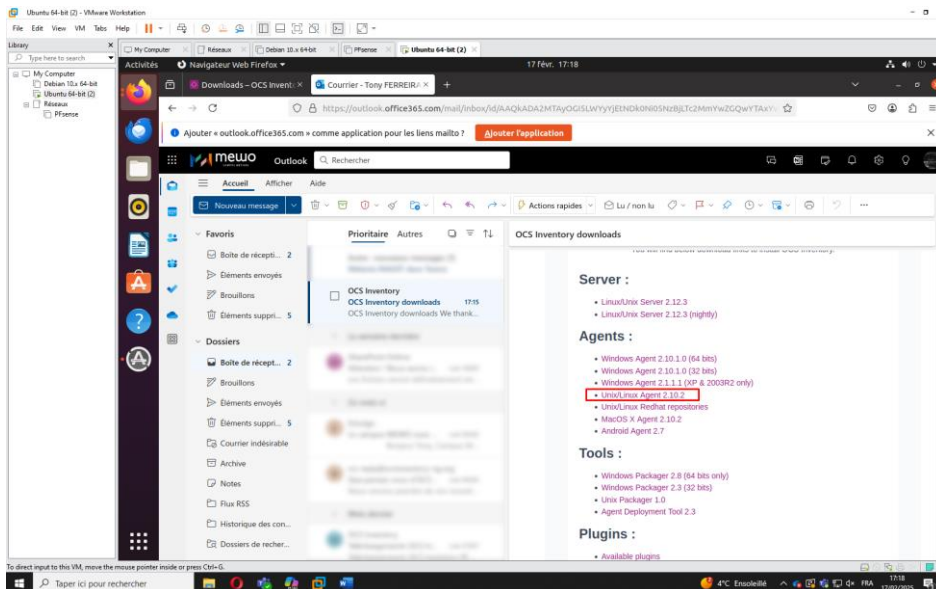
Ubuntu 64-bit (2) - VMware Workstation

File Edit View VM Tabs Help

Library
Type here to search
My Computer
Debian 10.x 64-bit
Ubuntu 64-bit (2)
Réseaux
PFsense

My Computer | Réseaux | Debian 10.x 64-bit | PFsense | Ubuntu 64-bit (2)

Activités | Navigateur Web Firefox | 17 févr. 17:18

Downloads – OCS Invent | Courrier - Tony FERREIRA

https://outlook.office365.com/mail/inbox/id/AAQkADA2MTAyOGI5LWYyYjEtNDk0Ni05NzBjLTc2MmYwZGQwYTAx

Ajouter « outlook.office365.com » comme application pour les liens mailto ? Ajouter l'application

mewo Outlook Rechercher

Accueil Afficher Aide

Nouveau message | Actions rapides | Lu / non lu

Favoris
Boîte de récepti... 2
Éléments envoyés
Brouillons
Éléments suppri... 5
Dossiers
Boîte de récept... 2
Brouillons
Éléments envoyés
Éléments suppri... 5
Courrier indésirable
Archive
Notes
Flux RSS
Historique des con...
Dossiers de recher...

Prioritaire Autres

OCS Inventory
OCS Inventory downloads 17:15
OCS Inventory downloads We thank...

OCS Inventory downloads

Server :
• Linux/Unix Server 2.12.3
• Linux/Unix Server 2.12.3 (nightly)

Agents :
• Windows Agent 2.10.1.0 (64 bits)
• Windows Agent 2.10.1.0 (32 bits)
• Windows Agent 2.1.1.1 (XP & 2003R2 only)
• Unix/Linux Agent 2.10.2
• Unix/Linux Redhat repositories
• MacOS X Agent 2.10.2
• Android Agent 2.7

Tools :
• Windows Packager 2.8 (64 bits only)
• Windows Packager 2.3 (32 bits)
• Unix Packager 1.0
• Agent Deployment Tool 2.3

Plugins :
• Available plugins

To direct input to this VM, move the mouse pointer inside or press Ctrl+G.

Taper ici pour rechercher | 4°C Ensoleillé | FRA | 17:18